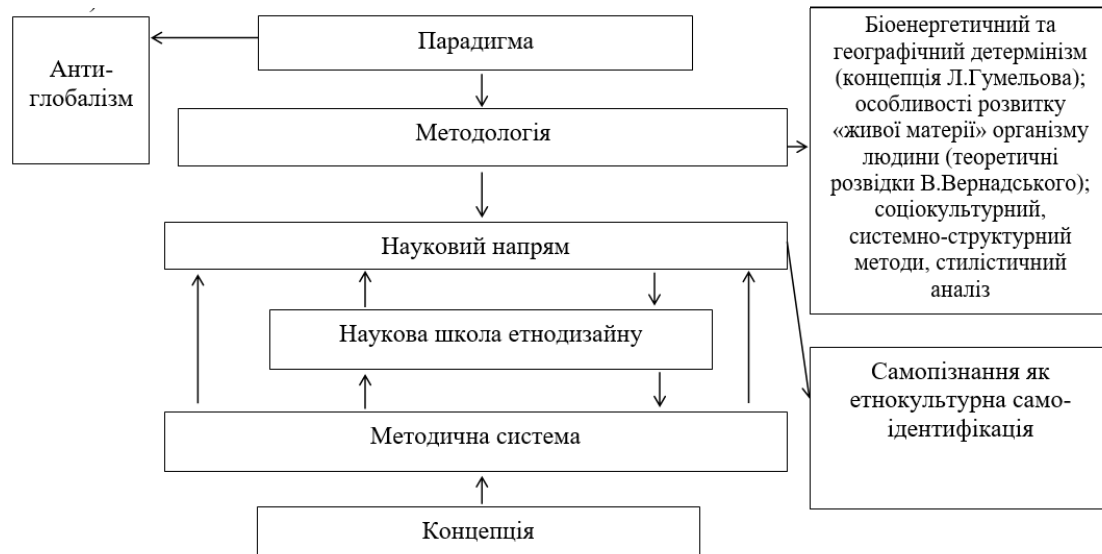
Парадигма

Анти-глобалізм

Біоенергетичний та географічний детермінізм (концепція Л.Гумельова); особливості розвитку «живої матерії» організму людини (теоретичні розвідки В.Вернадського); соціокультурний, системно-структурний методи, стилістичний аналіз

Методологія

Науковий напрям

Наукова школа етнодизайну

Самопізнання як етнокультурна само-ідентифікація

Методична система

Концепція